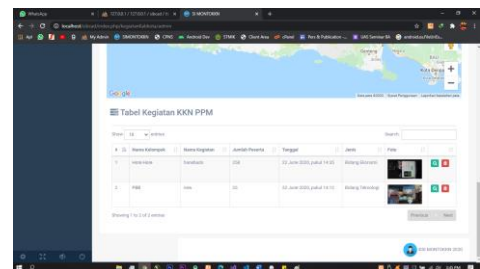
WhatsApp

SI MONITORIN

localhost/siccak/index.php/kegiatan/kkn/admin

My Admin

SIMONITORIN

Google

Kota Batu

+

−

Tabel Kegiatan KKN PPM

Show 10 entries

Search:

| # | Nama Kelompok | Nama Kegiatan | Jumlah Peserta | Tanggal | Jenis | Foto | |
|---|---|---|---|---|---|---|---|
| 1 | mmm mmm | Handbook | 200 | 22 June 2020, pukul 14:33 | Bidang Ekonomi | | |
| 2 | PBB | dafa | 20 | 22 June 2020, pukul 14:12 | Bidang Teknologi | | |

Showing 1 to 2 of 2 entries

Previous 1 Next

SISI MONITORIN 2020